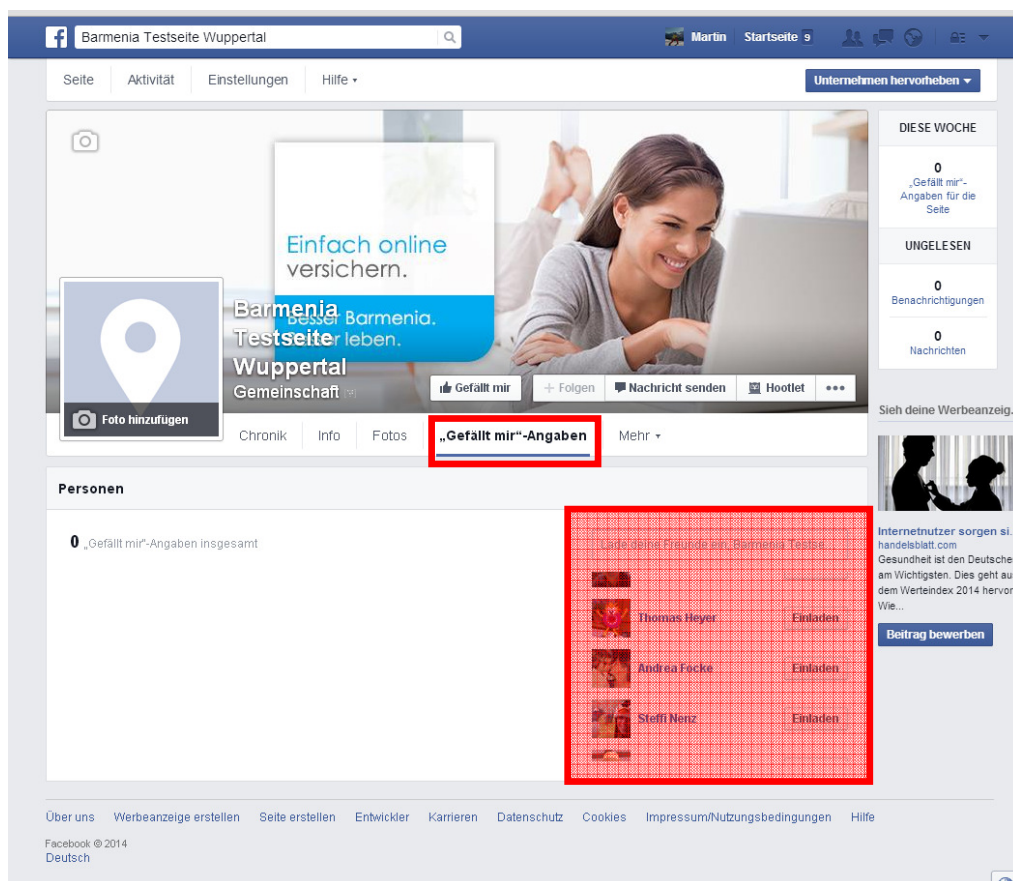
Barmenia Testseite Wuppertal

Martin Startseite 9

Seite Aktivität Einstellungen Hilfe

Unternehmen hervorheben

Einfach online versichern.

Besser Barmenia. Besser leben.

Barmenia Testseite Wuppertal
Gemeinschaft

Foto hinzufügen

Gefällt mir + Folgen Nachricht senden Hootlet •••

Chronik Info Fotos „Gefällt mir"-Angaben Mehr

DIESE WOCHE

0
„Gefällt mir"-Angaben für die Seite

UNGELESEN

0
Benachrichtigungen

0
Nachrichten

Sieh deine Werbeanzeig.

Internetnutzer sorgen si.
handelsblatt.com
Gesundheit ist den Deutsche am Wichtigsten. Dies geht au dem Werteindex 2014 hervor Wie...

Beitrag bewerben

Personen

0 „Gefällt mir"-Angaben insgesamt

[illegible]

Thomas Heyer Einladen

Andrea Focke Einladen

Steffi Nenz Einladen

Über uns Werbeanzeige erstellen Seite erstellen Entwickler Karrieren Datenschutz Cookies Impressum/Nutzungsbedingungen Hilfe

Facebook © 2014
Deutsch